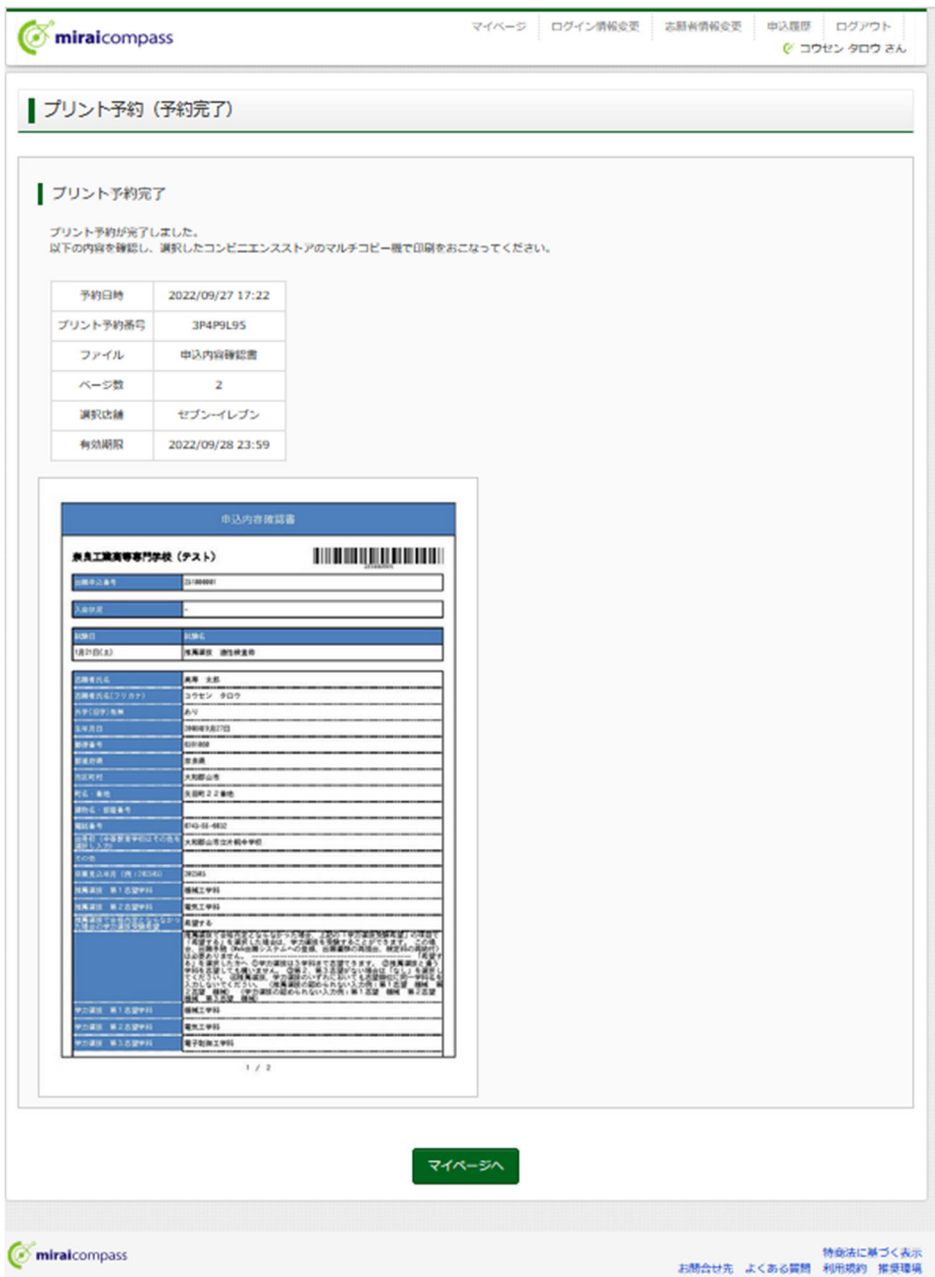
miraicompass

マイページ　ログイン情報変更　志願者情報変更　申込履歴　ログアウト

コウセン タロウ さん

プリント予約（予約完了）

プリント予約完了

プリント予約が完了しました。
以下の内容を確認し、選択したコンビニエンスストアのマルチコピー機で印刷をおこなってください。

| 予約日時 | 2022/09/27 17:22 |
|---|---|
| プリント予約番号 | 3P4P9L95 |
| ファイル | 申込内容確認書 |
| ページ数 | 2 |
| 選択店舗 | セブン-イレブン |
| 有効期限 | 2022/09/28 23:59 |

申込内容確認書

奈良工業高等専門学校（テスト）

| 出願申込番号 | 2S1000001 |
|---|---|

| 入金状況 | - |
|---|---|

| 試験日 | 試験名 |
|---|---|
| 1月21日(土) | 推薦選抜　適性検査等 |

| 志願者氏名 | 高専　太郎 |
|---|---|
| 志願者氏名(フリガナ) | コウセン　タロウ |
| 外字(旧字)有無 | あり |
| 生年月日 | 2008年9月27日 |
| 郵便番号 | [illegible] |
| 都道府県 | 奈良県 |
| 市区町村 | 大和郡山市 |
| 町名・番地 | 矢田町２２番地 |
| 建物名・部屋番号 | |
| 電話番号 | 0743-55-6032 |
| 出身校 | 大和郡山市立片桐中学校 |
| その他 | |
| 卒業見込年月 | 2023年3 |
| 推薦選抜　第１志望学科 | 機械工学科 |
| 推薦選抜　第２志望学科 | 電気工学科 |
| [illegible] | 希望する |
| | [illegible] |
| 学力選抜　第１志望学科 | 機械工学科 |
| 学力選抜　第２志望学科 | 電気工学科 |
| 学力選抜　第３志望学科 | 電子制御工学科 |

1 / 2

マイページへ

miraicompass

特商法に基づく表示
お問合せ先　よくある質問　利用規約　推奨環境